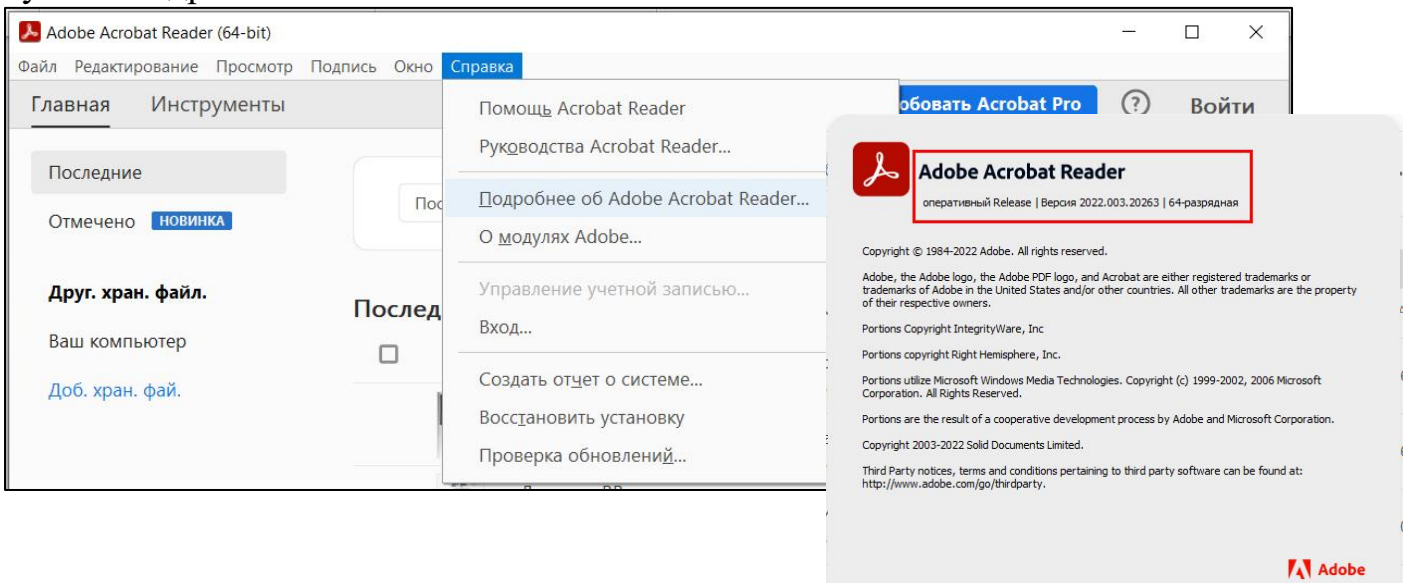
Adobe Acrobat Reader (64-bit)

Файл Редактирование Просмотр Подпись Окно Справка

Главная Инструменты

Последние

Отмечено НОВИНКА

Друг. хран. файл.

Ваш компьютер

Доб. хран. фай.

Пос

Послед

Помощь Acrobat Reader

Руководства Acrobat Reader...

Подробнее об Adobe Acrobat Reader...

О модулях Adobe...

Управление учетной записью...

Вход...

Создать отчет о системе...

Восстановить установку

Проверка обновлений...

обовать Acrobat Pro

Войти

Adobe Acrobat Reader

оперативный Release | Версия 2022.003.20263 | 64-разрядная

Copyright © 1984-2022 Adobe. All rights reserved.

Adobe, the Adobe logo, the Adobe PDF logo, and Acrobat are either registered trademarks or trademarks of Adobe in the United States and/or other countries. All other trademarks are the property of their respective owners.

Portions Copyright IntegrityWare, Inc

Portions copyright Right Hemisphere, Inc.

Portions utilize Microsoft Windows Media Technologies. Copyright (c) 1999-2002, 2006 Microsoft Corporation. All Rights Reserved.

Portions are the result of a cooperative development process by Adobe and Microsoft Corporation.

Copyright 2003-2022 Solid Documents Limited.

Third Party notices, terms and conditions pertaining to third party software can be found at: http://www.adobe.com/go/thirdparty.

Adobe